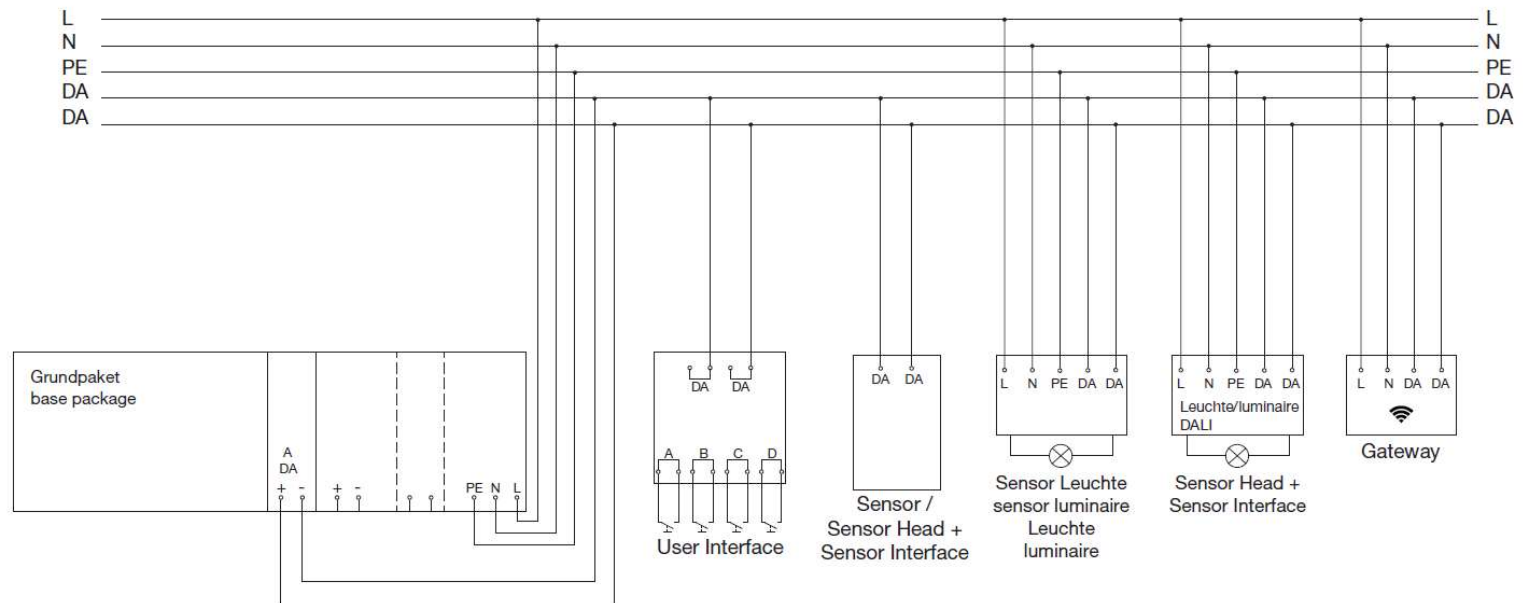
L
N
PE
DA
DA

L
N
PE
DA
DA

Grundpaket
base package

A
DA
+ -

+ -

PE N L

DA DA

A B C D

User Interface

DA DA

Sensor /
Sensor Head +
Sensor Interface

L N PE DA DA

Sensor Leuchte
sensor luminaire
Leuchte
luminaire

L N PE DA DA
Leuchte/luminaire
DALI

Sensor Head +
Sensor Interface

L N DA DA

Gateway